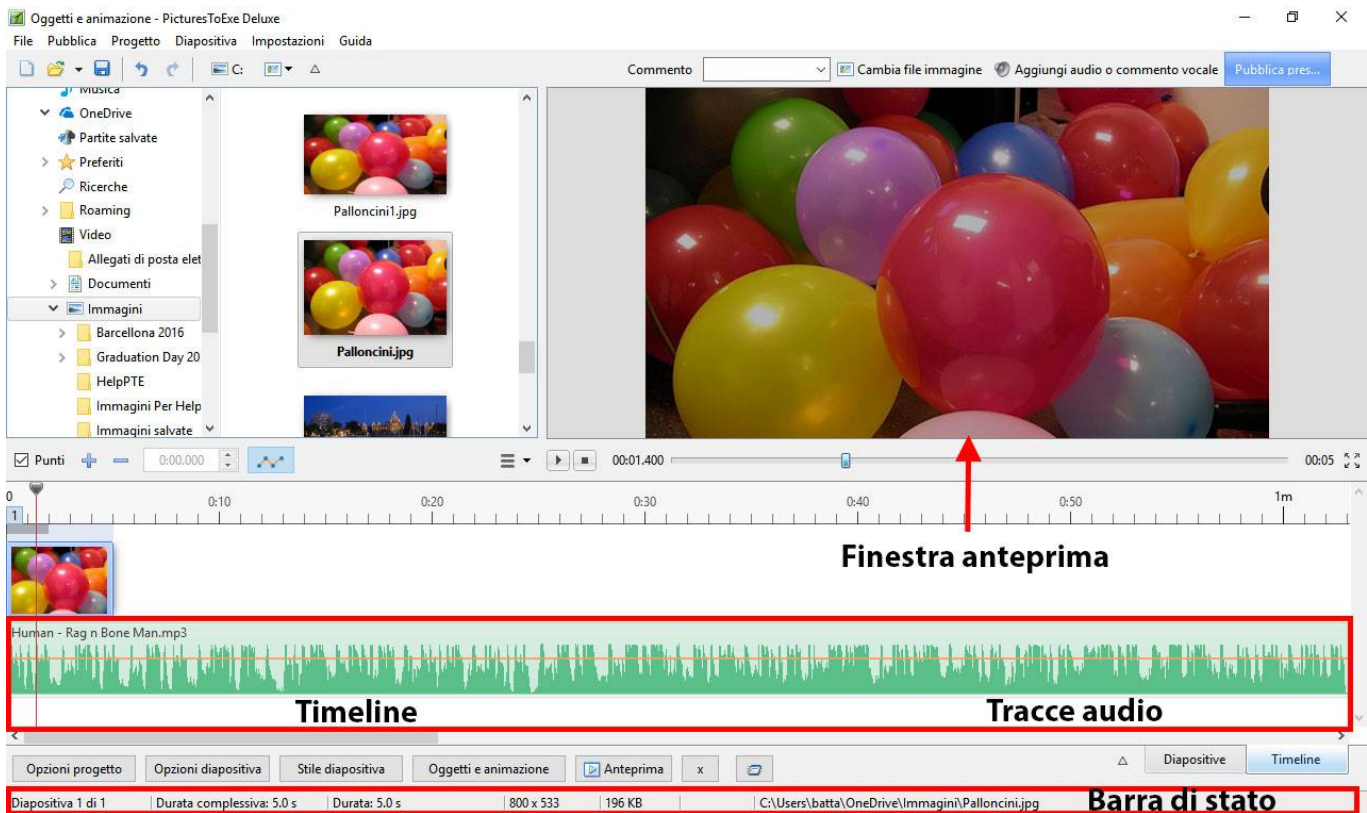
Oggetti e animazione - PicturesToExe Deluxe

File Pubblica Progetto Diapositiva Impostazioni Guida

C:

Commento

Cambia file immagine

Aggiungi audio o commento vocale

Pubblica pres...

Musica
OneDrive
Partite salvate
Preferiti
Ricerche
Roaming
Video
Allegati di posta elet
Documenti
Immagini
Barcellona 2016
Graduation Day 20
HelpPTE
Immagini Per Help
Immagini salvate

Palloncini1.jpg

Palloncini.jpg

Punti

0:00.000

00:01.400

00:05

0 0:10 0:20 0:30 0:40 0:50 1m

1

Finestra anteprima

Human - Rag n Bone Man.mp3

Timeline

Tracce audio

Opzioni progetto Opzioni diapositiva Stile diapositiva Oggetti e animazione Anteprima x

Diapositive Timeline

Diapositiva 1 di 1 | Durata complessiva: 5.0 s | Durata: 5.0 s | 800 x 533 | 196 KB | C:\Users\batta\OneDrive\Immagini\Palloncini.jpg

Barra di stato